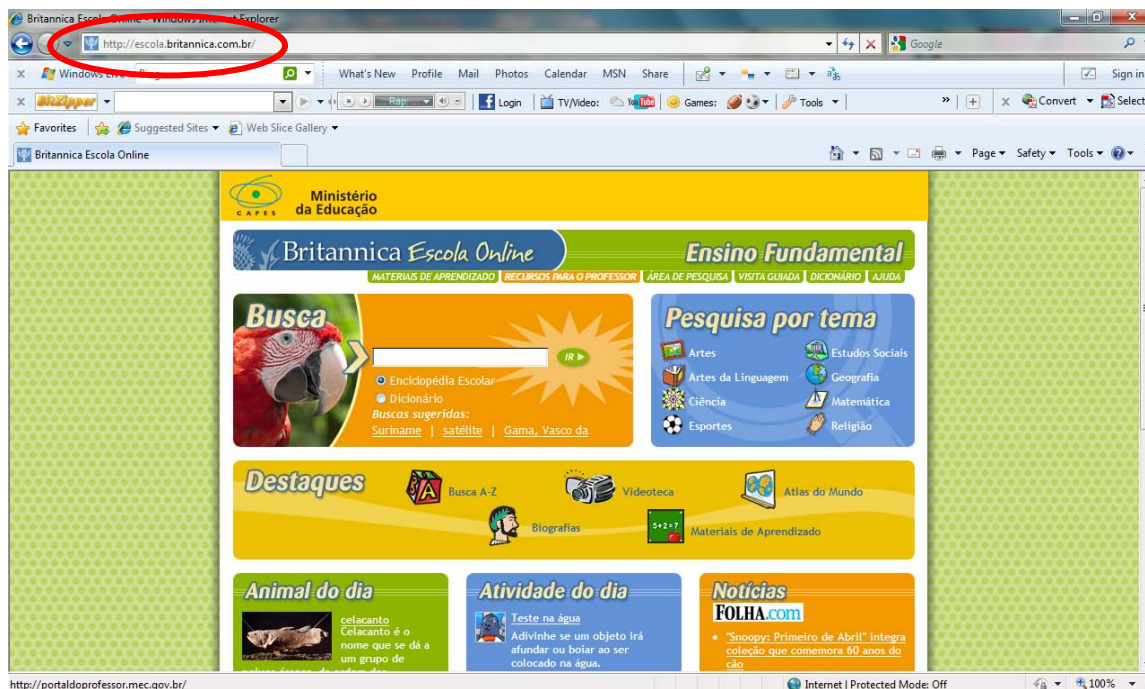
Britannica Escola Online - Windows Internet Explorer

http://escola.britannica.com.br/

Google

Windows Live

What's New Profile Mail Photos Calendar MSN Share

Sign in

BitZipper

Login TV/Video: YouTube Games: Tools

Convert Select

Favorites Suggested Sites Web Slice Gallery

Britannica Escola Online

Page Safety Tools

CAPES Ministério da Educação

Britannica Escola Online

Ensino Fundamental

MATERIAIS DE APRENDIZADO | RECURSOS PARA O PROFESSOR | ÁREA DE PESQUISA | VISITA GUIADA | DICIONÁRIO | AJUDA

Busca

IR

Enciclopédia Escolar
Dicionário
Buscas sugeridas:
Suriname | satélite | Gama, Vasco da

Pesquisa por tema

Artes
Artes da Linguagem
Ciência
Esportes
Estudos Sociais
Geografia
Matemática
Religião

Destaques

Busca A-Z
Videoteca
Atlas do Mundo
Biografias
Materiais de Aprendizado

Animal do dia

celacanto
Celacanto é o nome que se dá a um grupo de

Atividade do dia

Teste na água
Adivinhe se um objeto irá afundar ou boiar ao ser colocado na água.

Notícias

FOLHA.com

"Snoopy: Primeiro de Abril" integra coleção que comemora 60 anos do cão

http://portaldoprofessor.mec.gov.br/

Internet | Protected Mode: Off

100%